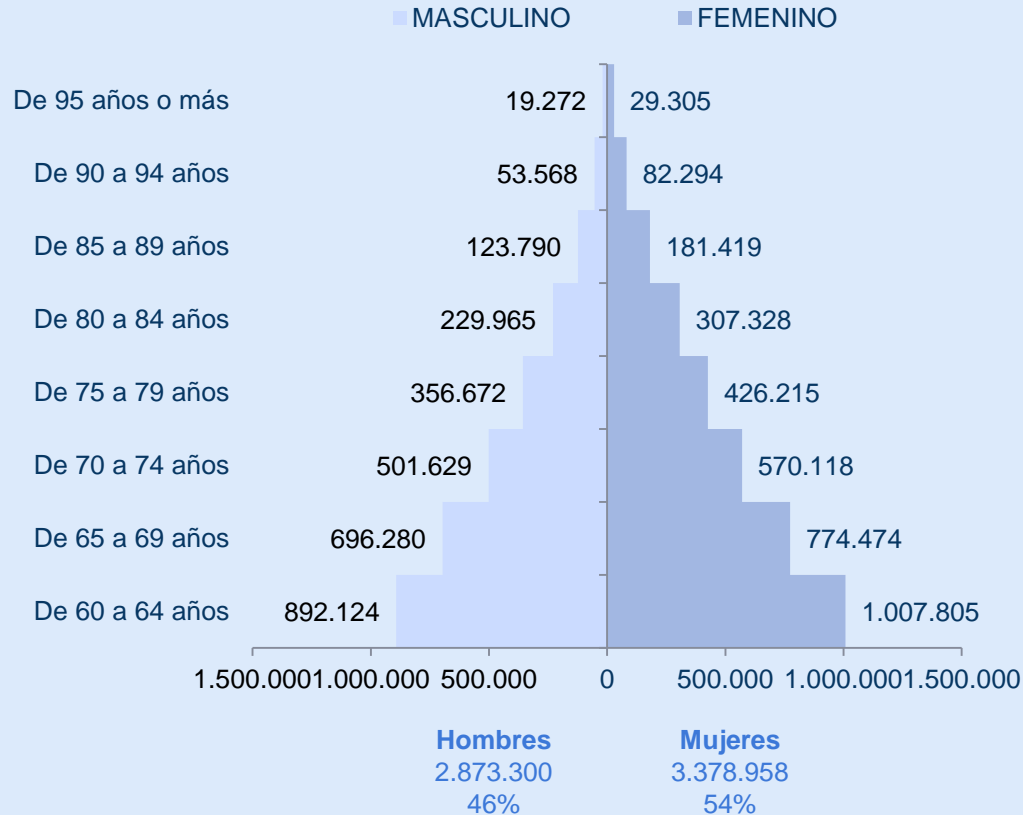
MASCULINO FEMENINO

De 95 años o más 19.272 29.305
De 90 a 94 años 53.568 82.294
De 85 a 89 años 123.790 181.419
De 80 a 84 años 229.965 307.328
De 75 a 79 años 356.672 426.215
De 70 a 74 años 501.629 570.118
De 65 a 69 años 696.280 774.474
De 60 a 64 años 892.124 1.007.805

1.500.0001.000.000 500.000 0 500.000 1.000.0001.500.000

Hombres
2.873.300
46%

Mujeres
3.378.958
54%